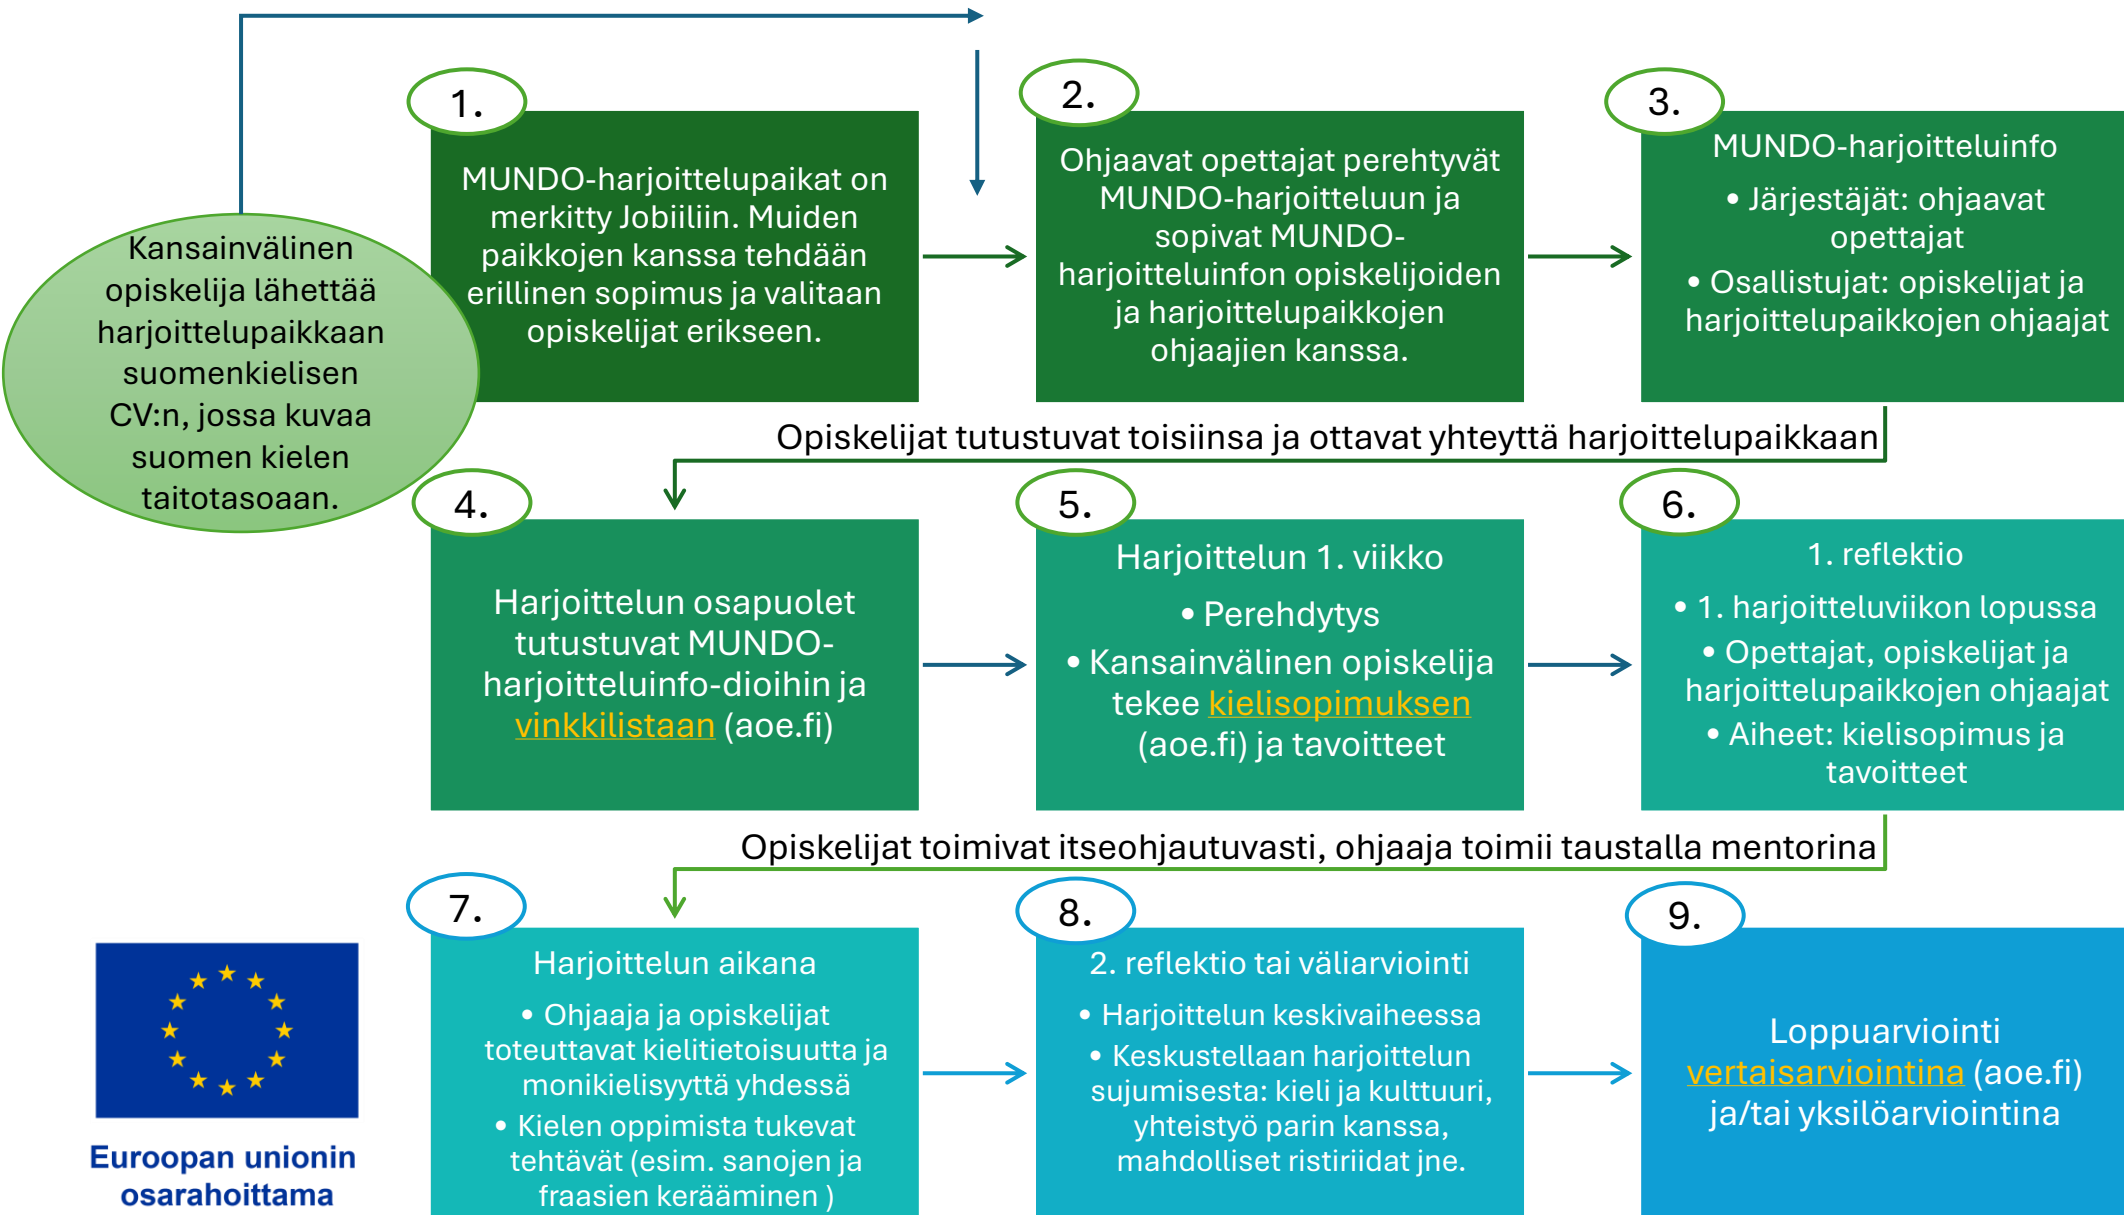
Kansainvälinen opiskelija lähettää harjoittelupaikkaan suomenkielisen CV:n, jossa kuvaa suomen kielen taitotasoaan.

1.
MUNDO-harjoittelupaikat on merkitty Jobiiliin. Muiden paikkojen kanssa tehdään erillinen sopimus ja valitaan opiskelijat erikseen.

2.
Ohjaavat opettajat perehtyvät MUNDO-harjoitteluun ja sopivat MUNDO-harjoitteluinfon opiskelijoiden ja harjoittelupaikkojen ohjaajien kanssa.

3.
MUNDO-harjoitteluinfo
• Järjestäjät: ohjaavat opettajat
• Osallistujat: opiskelijat ja harjoittelupaikkojen ohjaajat

Opiskelijat tutustuvat toisiinsa ja ottavat yhteyttä harjoittelupaikkaan

4.
Harjoittelun osapuolet tutustuvat MUNDO-harjoitteluinfo-dioihin ja vinkkilistaan (aoe.fi)

5.
Harjoittelun 1. viikko
• Perehdytys
• Kansainvälinen opiskelija tekee kielisopimuksen (aoe.fi) ja tavoitteet

6.
1. reflektio
• 1. harjoitteluviikon lopussa
• Opettajat, opiskelijat ja harjoittelupaikkojen ohjaajat
• Aiheet: kielisopimus ja tavoitteet

Opiskelijat toimivat itseohjautuvasti, ohjaaja toimii taustalla mentorina

7.
Harjoittelun aikana
• Ohjaaja ja opiskelijat toteuttavat kielitietoisuutta ja monikielisyyttä yhdessä
• Kielen oppimista tukevat tehtävät (esim. sanojen ja fraasien kerääminen )

8.
2. reflektio tai väliarviointi
• Harjoittelun keskivaiheessa
• Keskustellaan harjoittelun sujumisesta: kieli ja kulttuuri, yhteistyö parin kanssa, mahdolliset ristiriidat jne.

9.
Loppuarviointi vertaisarviointina (aoe.fi) ja/tai yksilöarviointina

Euroopan unionin osarahoittama